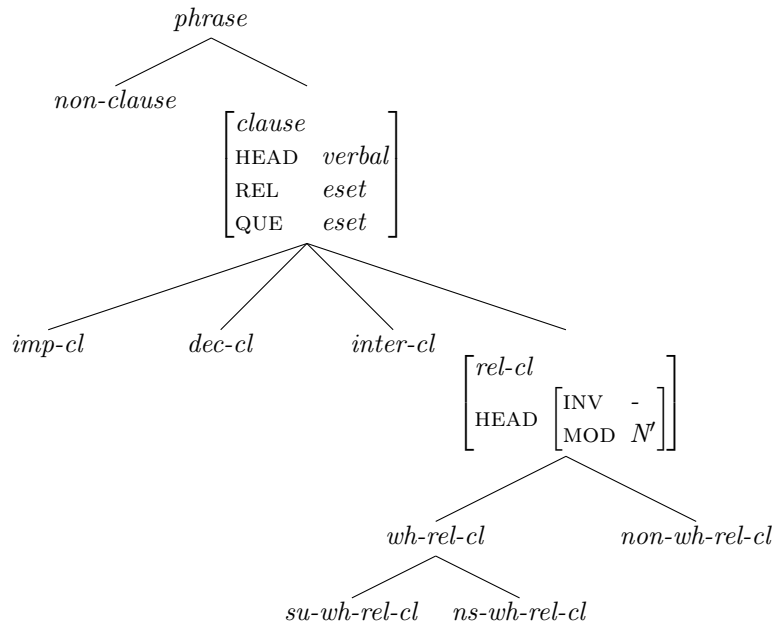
phrase

non-clause

$\begin{bmatrix} \textit{clause} & \\ \text{HEAD} & \textit{verbal} \\ \text{REL} & \textit{eset} \\ \text{QUE} & \textit{eset} \end{bmatrix}$

imp-cl

dec-cl

inter-cl

$\begin{bmatrix} \textit{rel-cl} & \\ \text{HEAD} & \begin{bmatrix} \text{INV} & - \\ \text{MOD} & N' \end{bmatrix} \end{bmatrix}$

wh-rel-cl

non-wh-rel-cl

su-wh-rel-cl

ns-wh-rel-cl